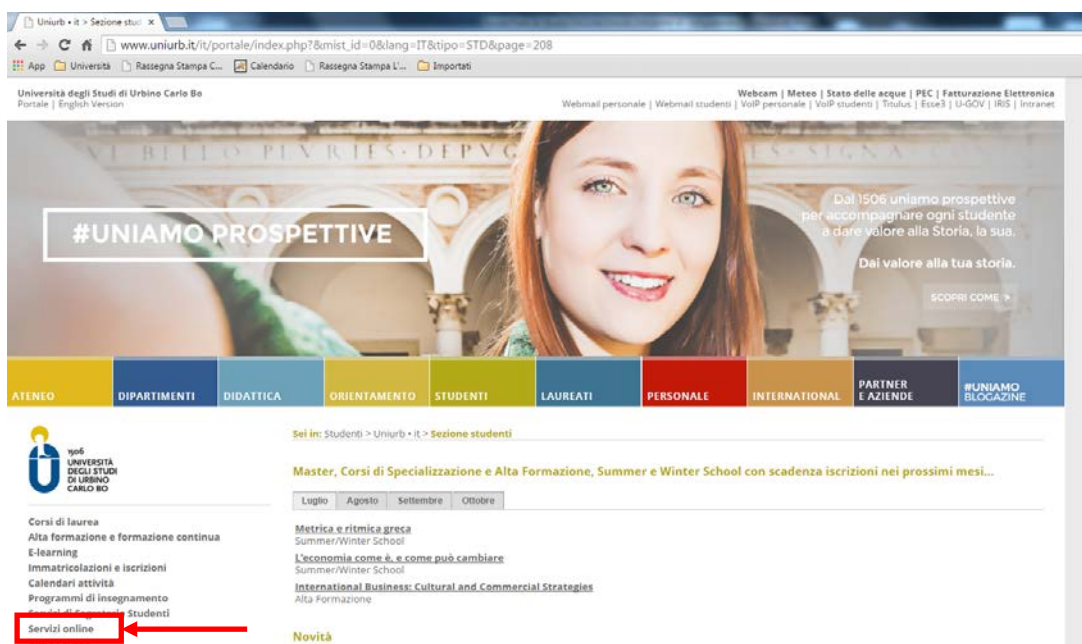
Uniurb • it > Sezione stud ×

www.uniurb.it/it/portale/index.php?&mist_id=0&lang=IT&tipo=STD&page=208

App Università Rassegna Stampa C... Calendario Rassegna Stampa L'... Importati

Università degli Studi di Urbino Carlo Bo
Portale | English Version

Webcam | Meteo | Stato delle acque | PEC | Fatturazione Elettronica
Webmail personale | Webmail studenti | VoIP personale | VoIP studenti | Titulus | Esse3 | U-GOV | IRIS | Intranet

VI BELLO PLVRIES DEPVG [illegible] ES SIGNA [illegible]

#UNIAMO PROSPETTIVE

Dal 1506 uniamo prospettive per accompagnare ogni studente a dare valore alla Storia, la sua.

Dai valore alla tua storia.

SCOPRI COME >

ATENEO | DIPARTIMENTI | DIDATTICA | ORIENTAMENTO | STUDENTI | LAUREATI | PERSONALE | INTERNATIONAL | PARTNER E AZIENDE | #UNIAMO BLOGAZINE

1506 UNIVERSITÀ DEGLI STUDI DI URBINO CARLO BO

Sei in: Studenti > Uniurb • it > Sezione studenti

Master, Corsi di Specializzazione e Alta Formazione, Summer e Winter School con scadenza iscrizioni nei prossimi mesi...

Luglio | Agosto | Settembre | Ottobre

Metrica e ritmica greca
Summer/Winter School

L'economia come è, e come può cambiare
Summer/Winter School

International Business: Cultural and Commercial Strategies
Alta Formazione

Corsi di laurea
Alta formazione e formazione continua
E-learning
Immatricolazioni e iscrizioni
Calendari attività
Programmi di insegnamento
Servizi di Segreteria Studenti
Servizi online

Novità